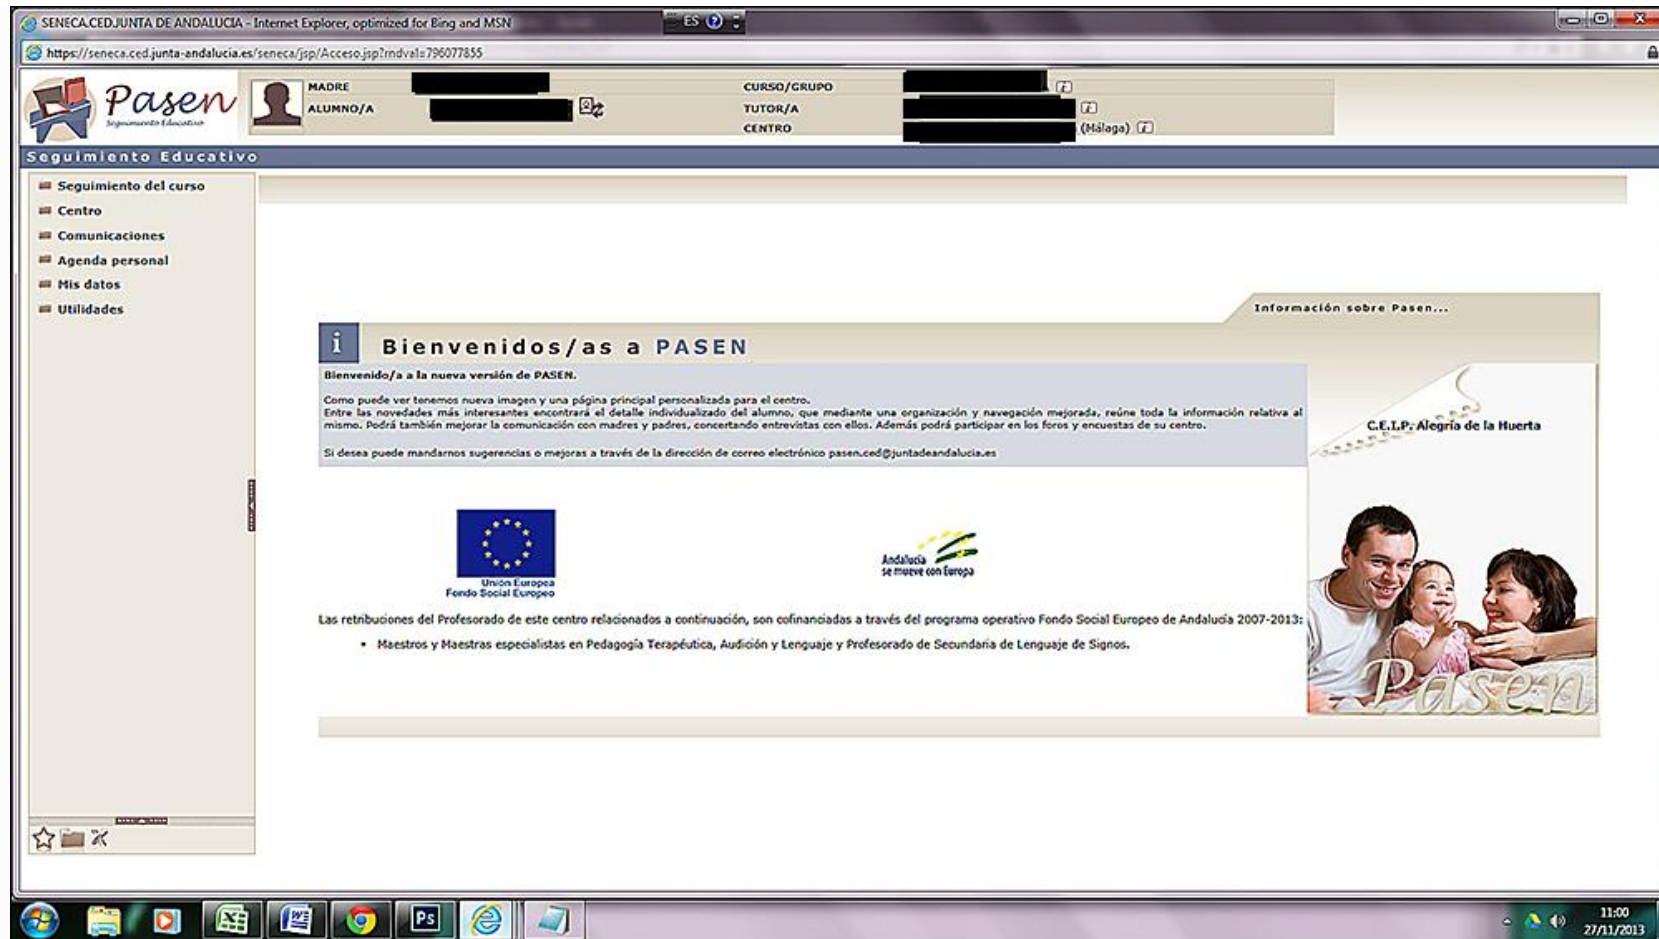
SENECA.CED.JUNTA DE ANDALUCIA - Internet Explorer, optimized for Bing and MSN

ES

https://seneca.ced.junta-andalucia.es/seneca/jsp/Acceso.jsp?rndval=796077855

Pasen
Seguimiento Educativo

MADRE
ALUMNO/A

CURSO/GRUPO
TUTOR/A
CENTRO

(Málaga)

Seguimiento Educativo

Seguimiento del curso
Centro
Comunicaciones
Agenda personal
Mis datos
Utilidades

Información sobre Pasen...

Bienvenidos/as a PASEN

Bienvenido/a a la nueva versión de PASEN.

Como puede ver tenemos nueva imagen y una página principal personalizada para el centro.
Entre las novedades más interesantes encontrará el detalle individualizado del alumno, que mediante una organización y navegación mejorada, reúne toda la información relativa al mismo. Podrá también mejorar la comunicación con madres y padres, concertando entrevistas con ellos. Además podrá participar en los foros y encuestas de su centro.

Si desea puede mandarnos sugerencias o mejoras a través de la dirección de correo electrónico pasen.ced@juntadeandalucia.es

C.E.I.P. Alegría de la Huerta

Unión Europea
Fondo Social Europeo

Andalucía
se mueve con Europa

Las retribuciones del Profesorado de este centro relacionados a continuación, son cofinanciadas a través del programa operativo Fondo Social Europeo de Andalucía 2007-2013:

• Maestros y Maestras especialistas en Pedagogía Terapéutica, Audición y Lenguaje y Profesorado de Secundaria de Lenguaje de Signos.

Pasen

Ps

11:00
27/11/2013